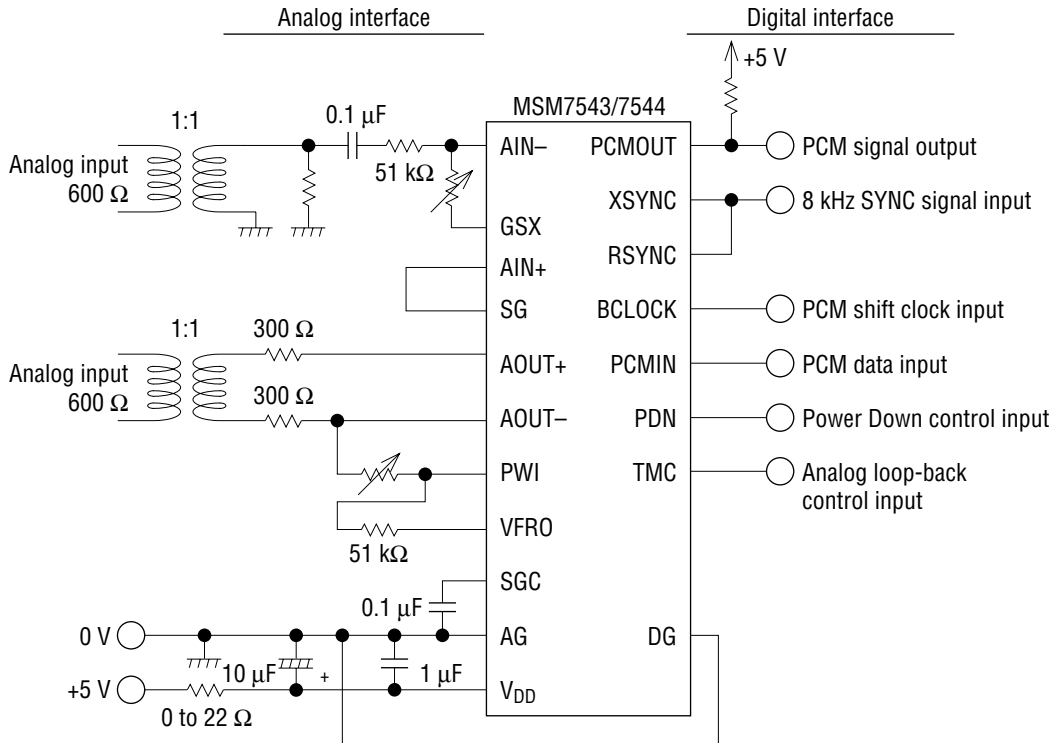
Analog interface

Digital interface

+5 V

MSM7543/7544

1:1

0.1 μF

Analog input
600 Ω

51 kΩ

AIN–

PCMOUT

PCM signal output

XSYNC

8 kHz SYNC signal input

GSX

AIN+

RSYNC

SG

BCLOCK

PCM shift clock input

1:1

300 Ω

AOUT+

PCMIN

PCM data input

Analog input
600 Ω

300 Ω

AOUT–

PDN

Power Down control input

PWI

TMC

Analog loop-back control input

VFRO

51 kΩ

SGC

0.1 μF

0 V

AG

DG

10 μF

+

1 μF

+5 V

$V_{DD}$

0 to 22 Ω